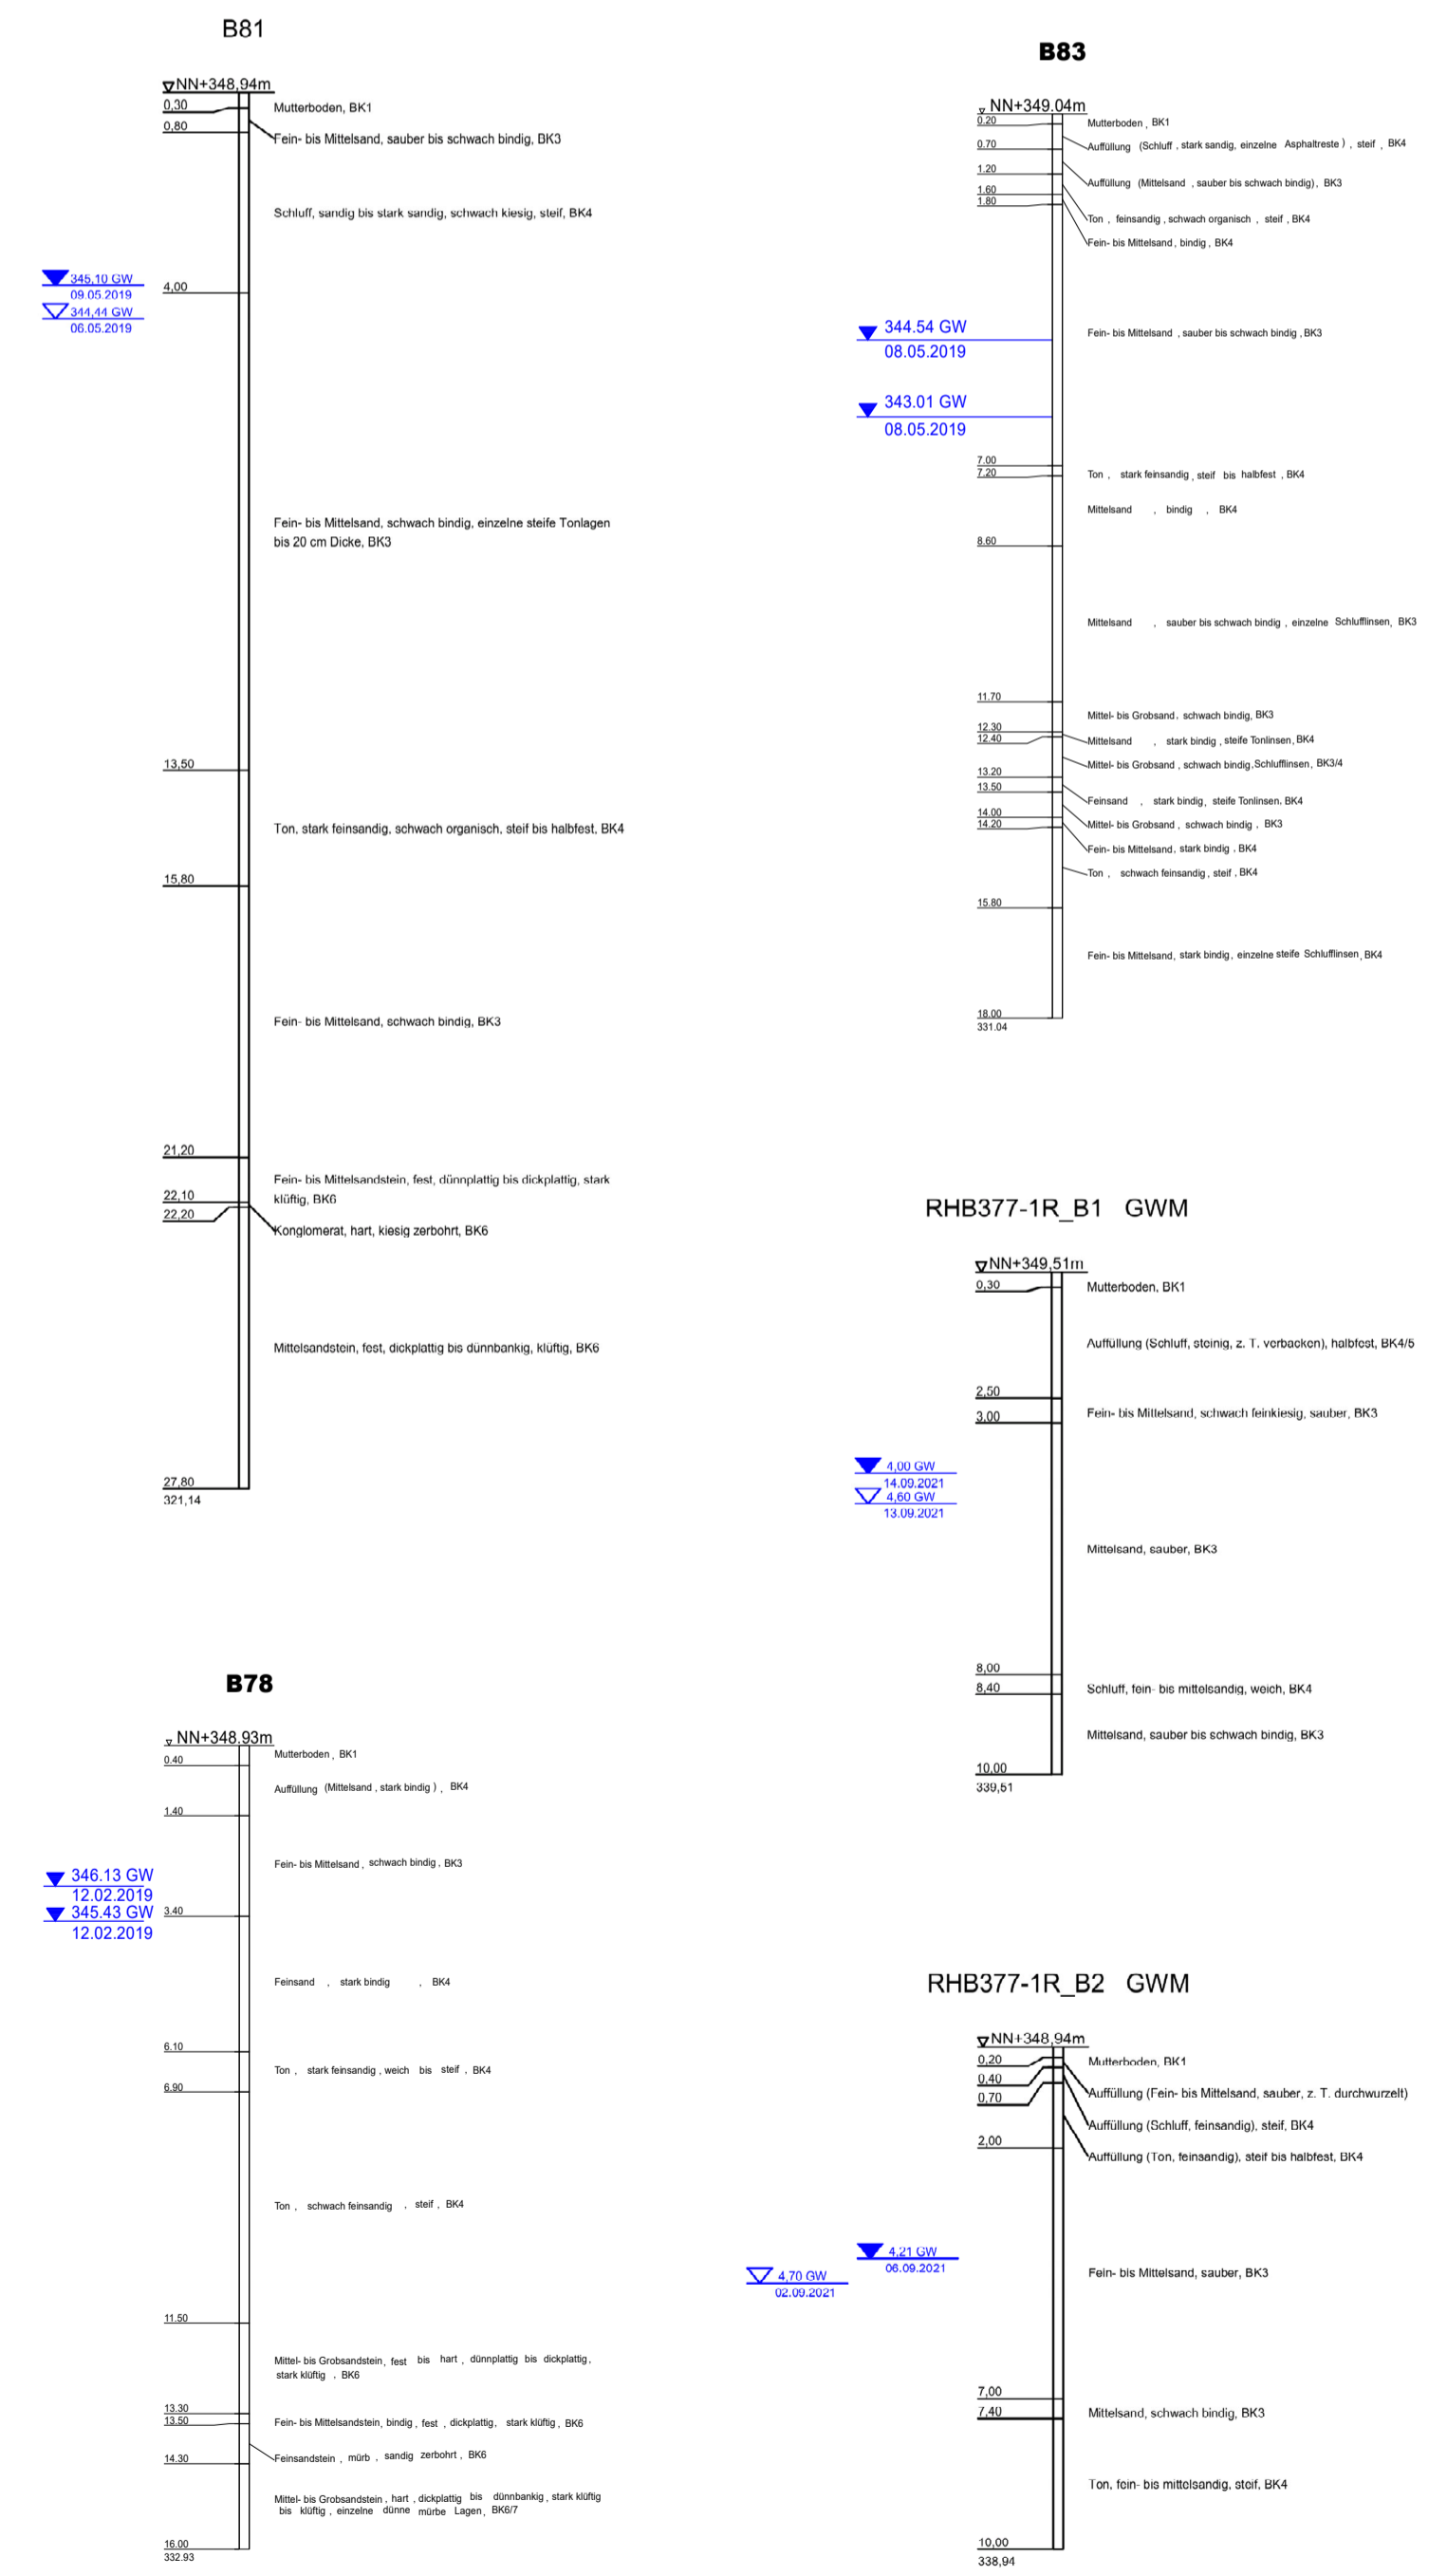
B81

NN+348,94m
0,30
Mutterboden, BK1
0,80
Fein- bis Mittelsand, sauber bis schwach bindig, BK3

Schluff, sandig bis stark sandig, schwach kiesig, steif, BK4

345,10 GW
09.05.2019
344,44 GW
06.05.2019
4,00

Fein- bis Mittelsand, schwach bindig, einzelne steife Tonlagen bis 20 cm Dicke, BK3

13,50

Ton, stark feinsandig, schwach organisch, steif bis halbfest, BK4

15,80

Fein- bis Mittelsand, schwach bindig, BK3

21,20
Fein- bis Mittelsandstein, fest, dünnplattig bis dickplattig, stark klüftig, BK6
22,10
22,20
Konglomerat, hart, kiesig zerbohrt, BK6

Mittelsandstein, fest, dickplattig bis dünnbankig, klüftig, BK6

27,80
321,14

B83

NN+349.04m
0.20
Mutterboden , BK1
0.70
Auffüllung (Schluff , stark sandig, einzelne Asphaltreste ) , steif , BK4
1.20
Auffüllung (Mittelsand , sauber bis schwach bindig) , BK3
1.60
1.80
Ton , feinsandig , schwach organisch , steif , BK4
Fein- bis Mittelsand , bindig , BK4

344.54 GW
08.05.2019
Fein- bis Mittelsand , sauber bis schwach bindig , BK3

343.01 GW
08.05.2019

7.00
7.20
Ton , stark feinsandig , steif bis halbfest , BK4
Mittelsand , bindig , BK4
8.60

Mittelsand , sauber bis schwach bindig , einzelne Schlufflinsen, BK3

11.70
Mittel- bis Grobsand , schwach bindig, BK3
12.30
12.40
Mittelsand , stark bindig , steife Tonlinsen, BK4
Mittel- bis Grobsand , schwach bindig ,Schlufflinsen , BK3/4
13.20
13.50
Feinsand , stark bindig, steife Tonlinsen, BK4
14.00
14.20
Mittel- bis Grobsand , schwach bindig , BK3
Fein- bis Mittelsand , stark bindig , BK4
Ton , schwach feinsandig , steif , BK4
15.80

Fein- bis Mittelsand , stark bindig , einzelne steife Schlufflinsen , BK4

18.00
331.04

RHB377-1R_B1 GWM

NN+349,51m
0,30
Mutterboden, BK1

Auffüllung (Schluff, steinig, z. T. verbacken), halbfest, BK4/5

2,50
3,00
Fein- bis Mittelsand, schwach feinkiesig, sauber, BK3

4,00 GW
14.09.2021
4,60 GW
13.09.2021

Mittelsand, sauber, BK3

8,00
8,40
Schluff, fein- bis mittelsandig, weich, BK4

Mittelsand, sauber bis schwach bindig, BK3

10,00
339,51

B78

NN+348.93m
0.40
Mutterboden , BK1
Auffüllung (Mittelsand , stark bindig ) , BK4
1.40

Fein- bis Mittelsand , schwach bindig , BK3

346.13 GW
12.02.2019
345.43 GW
12.02.2019
3.40

Feinsand , stark bindig , BK4

6.10
Ton , stark feinsandig , weich bis steif , BK4
6.90

Ton , schwach feinsandig , steif , BK4

11.50

Mittel- bis Grobsandstein , fest bis hart , dünnplattig bis dickplattig , stark klüftig , BK6
13.30
13.50
Fein- bis Mittelsandstein , bindig , fest , dickplattig , stark klüftig , BK6
14.30
Feinsandstein , mürb , sandig zerbohrt , BK6

Mittel- bis Grobsandstein , hart , dickplattig bis dünnbankig , stark klüftig bis klüftig , einzelne dünne mürbe Lagen , BK6/7

16.00
332.93

RHB377-1R_B2 GWM

NN+348,94m
0,20
Mutterboden, BK1
0,40
0,70
Auffüllung (Fein- bis Mittelsand, sauber, z. T. durchwurzelt)
Auffüllung (Schluff, feinsandig), steif, BK4
2,00
Auffüllung (Ton, feinsandig), steif bis halbfest, BK4

4,21 GW
06.09.2021
4,70 GW
02.09.2021
Fein- bis Mittelsand, sauber, BK3

7,00
7,40
Mittelsand, schwach bindig, BK3

Ton, fein- bis mittelsandig, steif, BK4

10,00
338,94